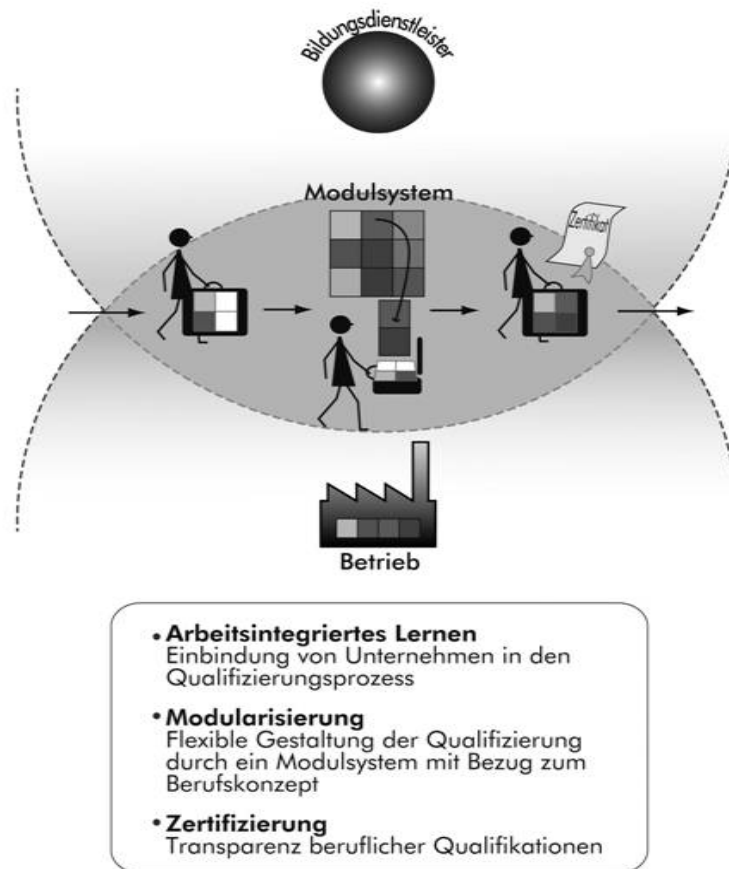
Bildungsdienstleister

Modulsystem

Zertifikat

Betrieb

• **Arbeitsintegriertes Lernen**
Einbindung von Unternehmen in den Qualifizierungsprozess

• **Modularisierung**
Flexible Gestaltung der Qualifizierung durch ein Modulsystem mit Bezug zum Berufskonzept

• **Zertifizierung**
Transparenz beruflicher Qualifikationen